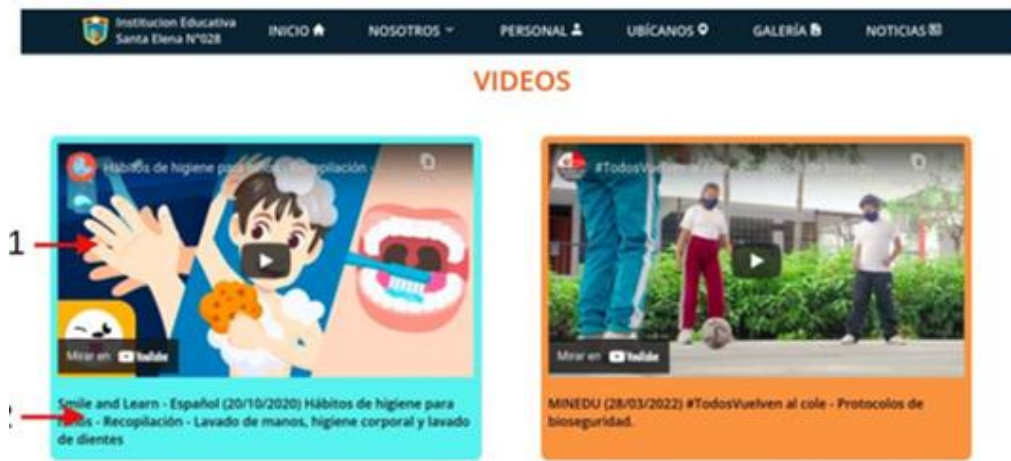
Institucion Educativa Santa Elena N°028

INICIO NOSOTROS PERSONAL UBÍCANOS GALERÍA NOTICIAS

VIDEOS

Hábitos de higiene para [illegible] Recopilación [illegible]

1

Mirar en YouTube

2

Smile and Learn - Español (20/10/2020) Hábitos de higiene para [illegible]os - Recopilación - Lavado de manos, higiene corporal y lavado de dientes

#TodosVuelven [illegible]

Mirar en YouTube

MINEDU (28/03/2022) #TodosVuelven al cole - Protocolos de bioseguridad.